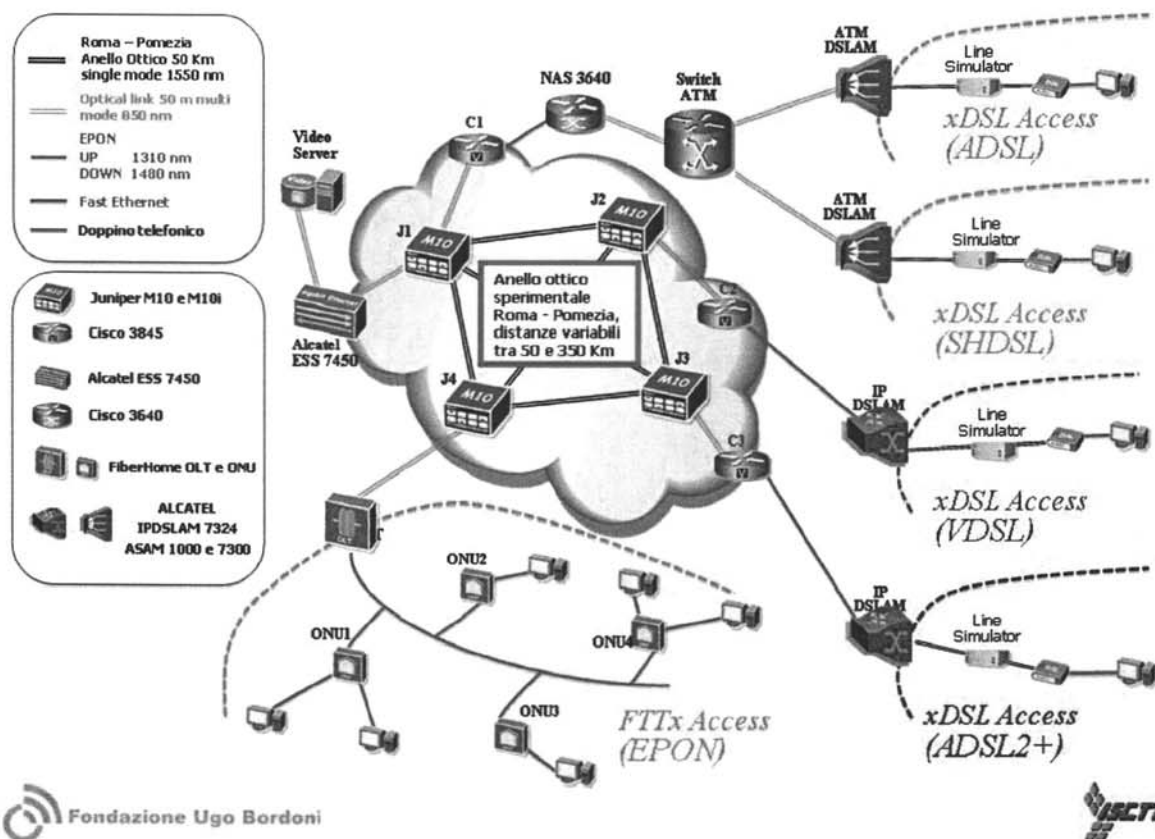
Roma – Pomezia
Anello Ottico 50 Km
single mode 1550 nm

Optical link 50 m multi mode 850 nm

EPON
UP 1310 nm
DOWN 1480 nm

Fast Ethernet

Doppino telefonico

Juniper M10 e M10i

Cisco 3845

Alcatel ESS 7450

Cisco 3640

FiberHome OLT e ONU

ALCATEL
IPDSLAM 7324
ASAM 1000 e 7300

Video Server

Alcatel ESS 7450

C1

NAS 3640

Switch ATM

ATM DSLAM

Line Simulator

xDSL Access (ADSL)

J1

J2

M10

Anello ottico sperimentale Roma - Pomezia, distanze variabili tra 50 e 350 Km

ATM DSLAM

Line Simulator

xDSL Access (SHDSL)

C2

J3

J4

IP DSLAM

Line Simulator

xDSL Access (VDSL)

C3

OLT

ONU2

ONU1

ONU4

ONU3

FTTx Access (EPON)

IP DSLAM

Line Simulator

xDSL Access (ADSL2+)

Fondazione Ugo Bordoni

ISCTI